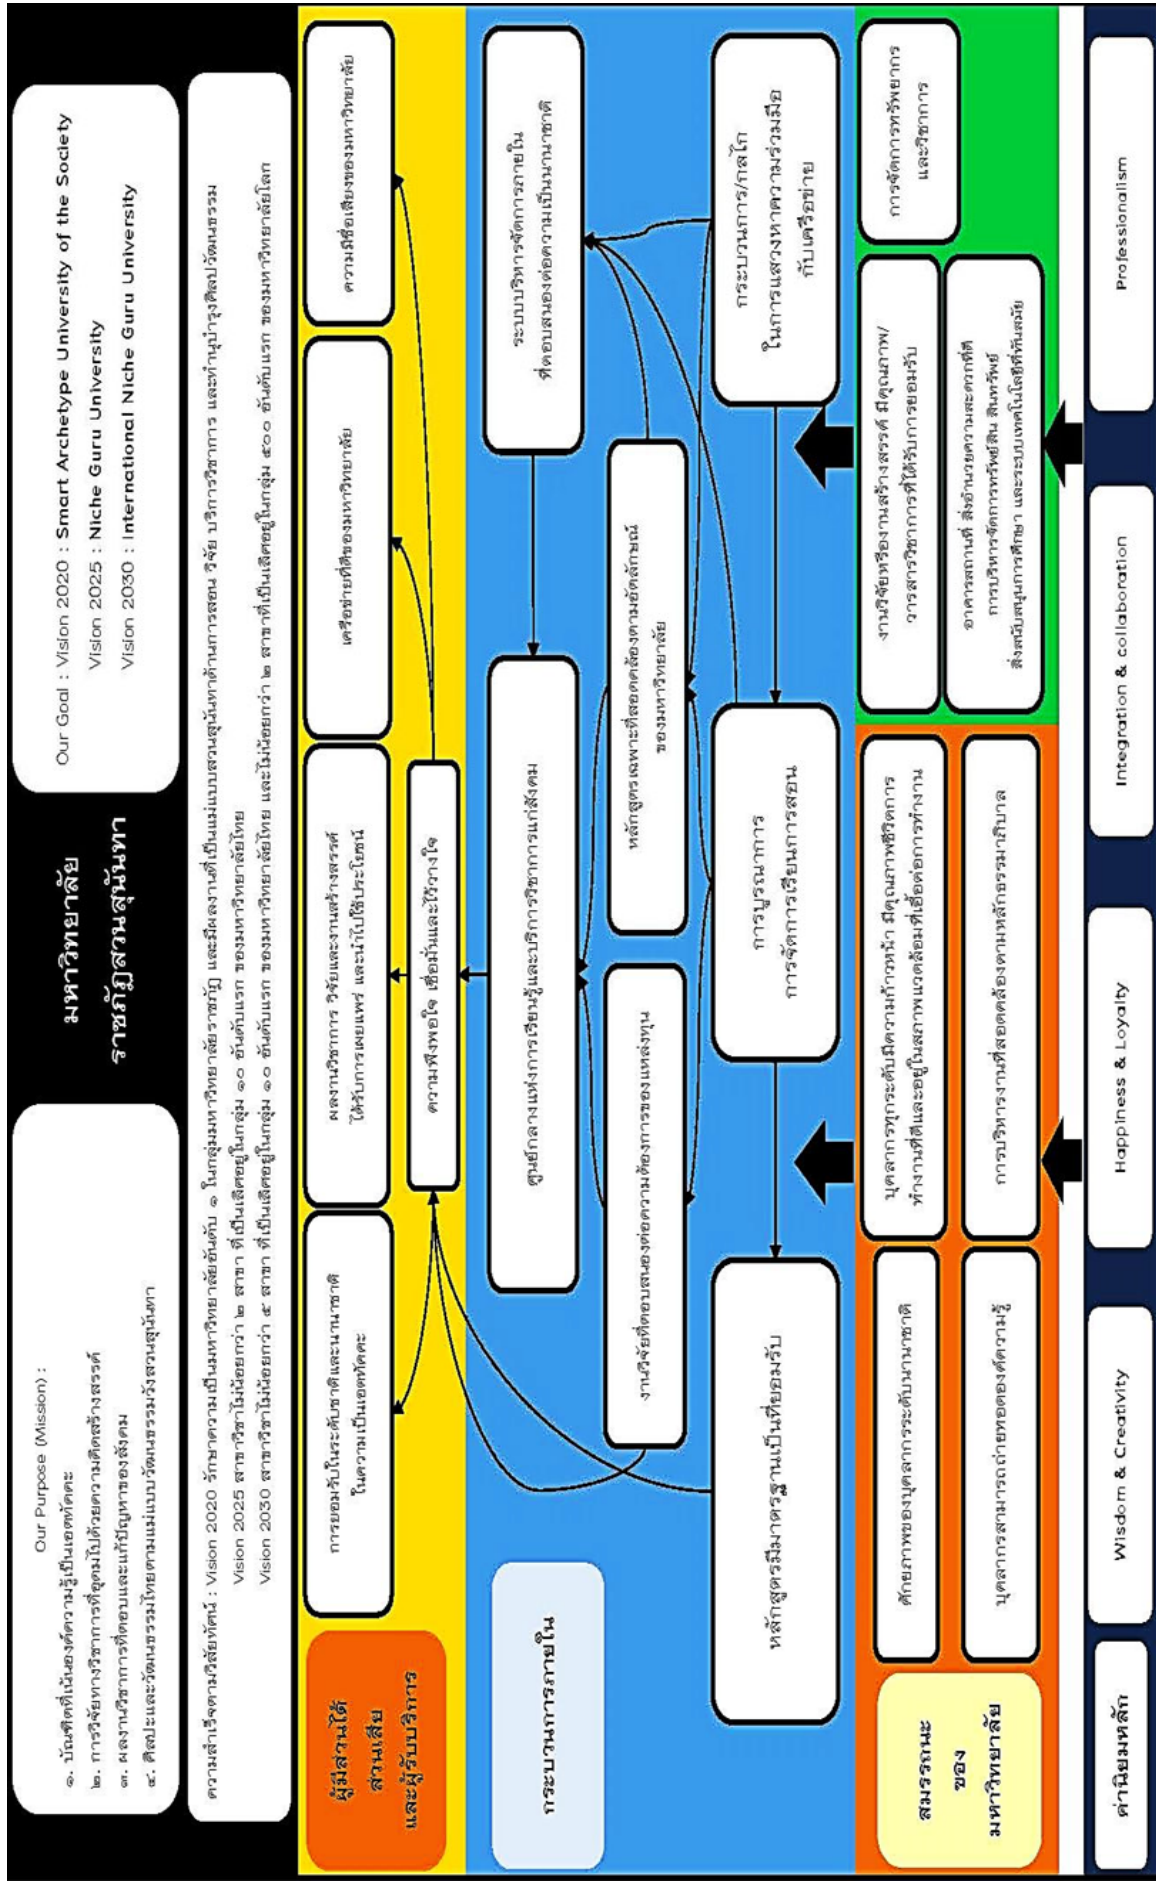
มหาวิทยาลัยราชภัฏสวนสุนันทา

Our Purpose (Mission) :
๑. บัณฑิตที่เน้นองค์ความรู้เป็นเอกลักษณ์
๒. การวิจัยทางวิชาการที่สู่ความเป็นเลิศสร้างสรรค์
๓. ผลงานวิชาการที่ตอบและแก้ปัญหาของสังคม
๔. ศิลปะและวัฒนธรรมไทยตามแบบวัฒนธรรมวังสวนสุนันทา

Our Goal : Vision 2020 : Smart Archetype University of the Society
Vision 2025 : Niche Guru University
Vision 2030 : International Niche Guru University

ความสำเร็จตามวิสัยทัศน์ : Vision 2020 รักษาความเป็นมหาวิทยาลัยอันดับ ๑ ในกลุ่มมหาวิทยาลัยราชภัฏ และมีผลงานที่เป็นแม่แบบสวนสุนันทาด้านการสอน วิจัย บริการวิชาการ และทำนุบำรุงศิลปวัฒนธรรม
Vision 2025 สาขาวิชาไม่น้อยกว่า ๒ สาขา ที่เป็นเลิศอยู่ในกลุ่ม ๑๐ อันดับแรก ของมหาวิทยาลัยไทย
Vision 2030 สาขาวิชาไม่น้อยกว่า ๕ สาขา ที่เป็นเลิศอยู่ในกลุ่ม ๑๐ อันดับแรก ของมหาวิทยาลัยไทย และไม่น้อยกว่า ๒ สาขาที่เป็นเลิศอยู่ในกลุ่ม ๕๐๐ อันดับแรก ของมหาวิทยาลัยโลก

ผู้มีส่วนได้ส่วนเสีย และผู้รับบริการ

การยอมรับในระดับชาติและนานาชาติในความเป็นเอกลักษณ์

ผลงานวิชาการ วิจัยและงานสร้างสรรค์ได้รับการเผยแพร่ และนำไปใช้ประโยชน์

ความพึงพอใจ เชื่อมั่นและไว้วางใจ

เครือข่ายที่ดีของมหาวิทยาลัย

ความมีชื่อเสียงของมหาวิทยาลัย

กระบวนการภายใน

หลักสูตรมีมาตรฐานเป็นที่ยอมรับ

งานวิจัยที่ตอบสนองต่อความต้องการของแหล่งทุน

ศูนย์กลางแห่งการเรียนรู้และบริการวิชาการแก่สังคม

การบูรณาการการจัดการเรียนการสอน

หลักสูตรเฉพาะที่สอดคล้องตามอัตลักษณ์ของมหาวิทยาลัย

ระบบบริหารจัดการภายในที่ตอบสนองต่อความเป็นนานาชาติ

กระบวนการ/กลไกในการแสวงหาความร่วมมือกับเครือข่าย

สมรรถนะของมหาวิทยาลัย

ศักยภาพของบุคลากรระดับนานาชาติ

บุคลากรสามารถถ่ายทอดองค์ความรู้

บุคลากรทุกระดับมีความก้าวหน้า มีคุณภาพชีวิตการทำงานที่ดีและอยู่ในสภาพแวดล้อมที่เอื้อต่อการทำงาน

การบริหารงานที่สอดคล้องตามหลักธรรมาภิบาล

งานวิจัยหรืองานสร้างสรรค์ มีคุณภาพ/วารสารวิชาการที่ได้รับการยอมรับ

อาคารสถานที่ สิ่งอำนวยความสะดวกที่ดี การบริหารจัดการทรัพย์สิน สินทรัพย์ สิ่งสนับสนุนการศึกษา และระบบเทคโนโลยีที่ทันสมัย

การจัดการทรัพยากรและวิชาการ

ค่านิยมหลัก

Wisdom & Creativity

Happiness & Loyalty

Integration & collaboration

Professionalism